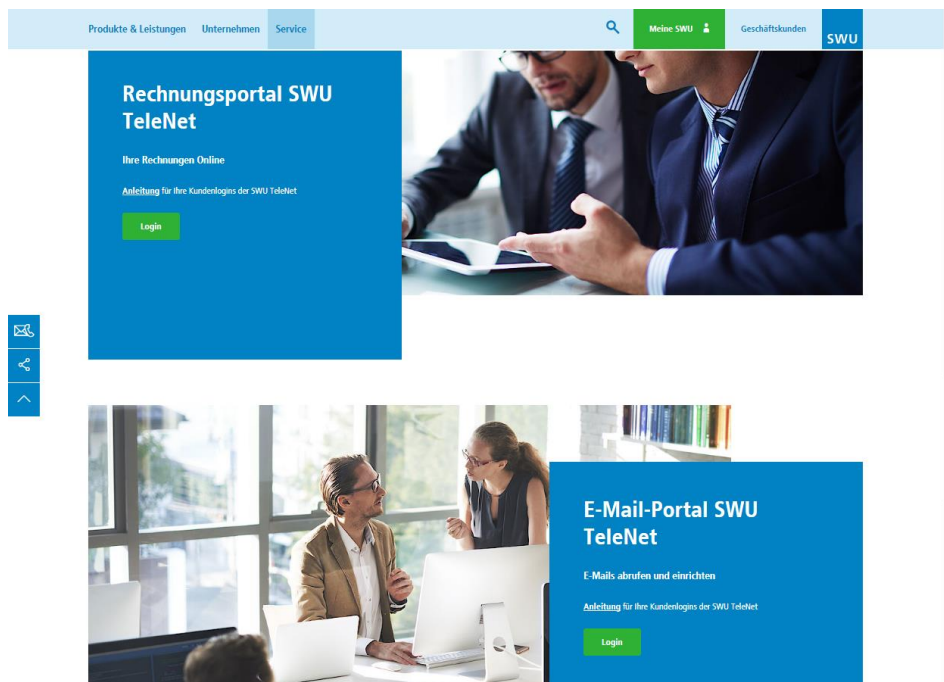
Produkte & Leistungen Unternehmen Service Meine SWU Geschäftskunden SWU

Rechnungsportal SWU TeleNet

Ihre Rechnungen Online

Anleitung für Ihre Kundenlogins der SWU TeleNet

Login

E-Mail-Portal SWU TeleNet

E-Mails abrufen und einrichten

Anleitung für Ihre Kundenlogins der SWU TeleNet

Login